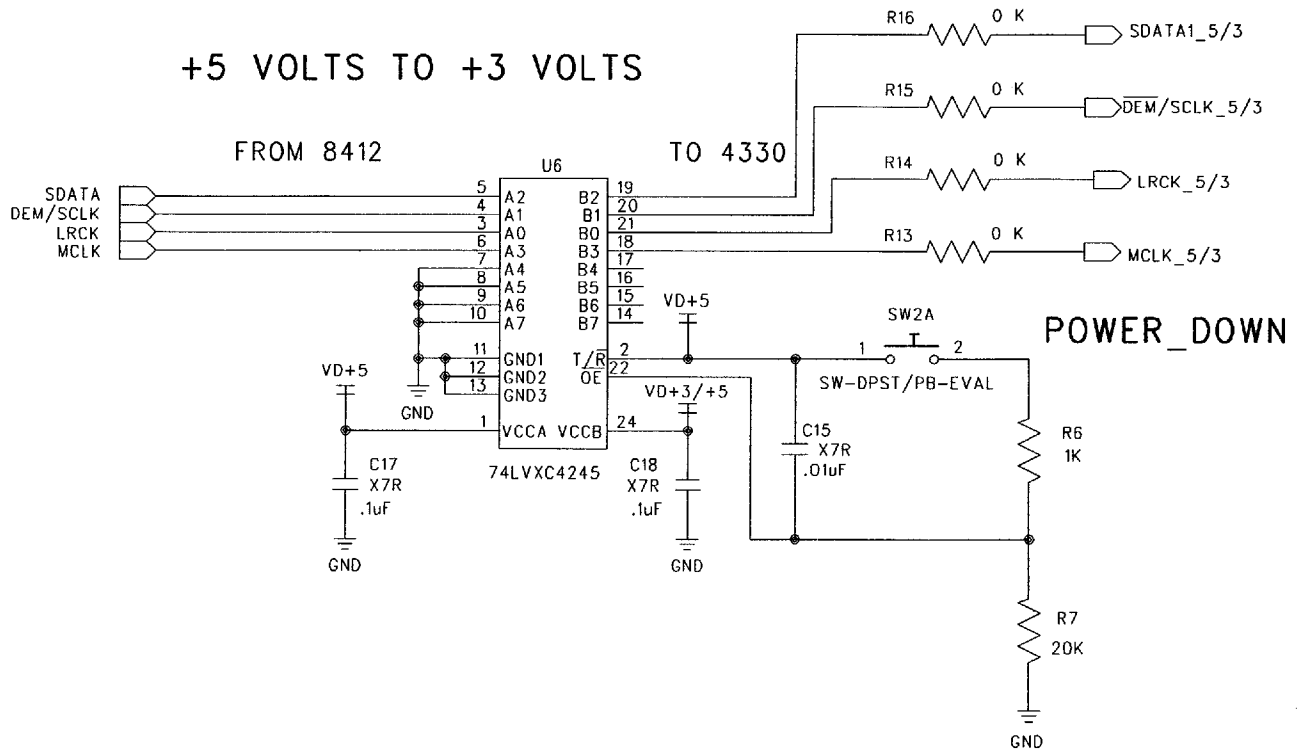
+5 VOLTS TO +3 VOLTS

FROM 8412

TO 4330

U6

SDATA
DEM/SCLK
LRCK
MCLK

5 A2
4 A1
3 A0
6 A3
7 A4
8 A5
9 A6
10 A7
11 GND1
12 GND2
13 GND3
1 VCCA

B2 19
B1 20
B0 21
B3 18
B4 17
B5 16
B6 15
B7 14
$T/\overline{R}$ 2
$\overline{OE}$ 22
VCCB 24

74LVXC4245

GND

R16 0 K SDATA1_5/3
R15 0 K $\overline{DEM}$/SCLK_5/3
R14 0 K LRCK_5/3
R13 0 K MCLK_5/3

VD+5

VD+3/+5

SW2A
1 2
SW-DPST/PB-EVAL

POWER_DOWN

VD+5

C17
X7R
.1uF
GND

C18
X7R
.1uF
GND

C15
X7R
.01uF

R6
1K

R7
20K

GND